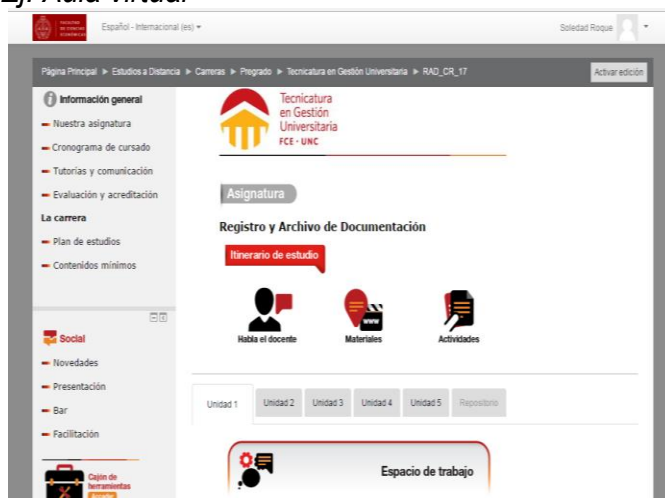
Ej: Aula virtual

FACULTAD DE CIENCIAS ECONÓMICAS

Español - Internacional (es) ▾

Soledad Roque ▾

Página Principal ► Estudios a Distancia ► Carreras ► Pregrado ► Tecnicatura en Gestión Universitaria ► RAD_CR_17

Activar edición

Información general

Nuestra asignatura

Cronograma de cursado

Tutorías y comunicación

Evaluación y acreditación

La carrera

Plan de estudios

Contenidos mínimos

Social

Novedades

Presentación

Bar

Facilitación

Cajón de herramientas

Tecnicatura en Gestión Universitaria FCE - UNC

Asignatura

Registro y Archivo de Documentación

Itinerario de estudio

Habla el docente

Materiales

Actividades

Unidad 1 | Unidad 2 | Unidad 3 | Unidad 4 | Unidad 5 | Repositorio

Espacio de trabajo